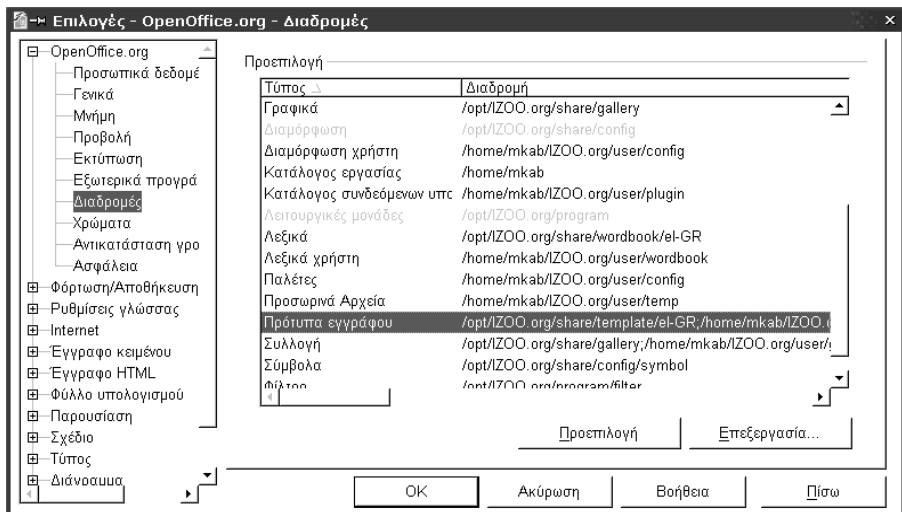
Επιλογές - OpenOffice.org - Διαδρομές

OpenOffice.org
Προσωπικά δεδομέ
Γενικά
Μνήμη
Προβολή
Εκτύπωση
Εξωτερικά προγρά
Διαδρομές
Χρώματα
Αντικατάσταση γρο
Ασφάλεια
Φόρτωση/Αποθήκευση
Ρυθμίσεις γλώσσας
Internet
Έγγραφο κειμένου
Έγγραφο HTML
Φύλλο υπολογισμού
Παρουσίαση
Σχέδιο
Τύπος
Διάγραμμα

Προεπιλογή

| Τύπος | Διαδρομή |
|---|---|
| Γραφικά | /opt/IZOO.org/share/gallery |
| Διαμόρφωση | /opt/IZOO.org/share/config |
| Διαμόρφωση χρήστη | /home/mkab/IZOO.org/user/config |
| Κατάλογος εργασίας | /home/mkab |
| Κατάλογος συνδεόμενων υπο | /home/mkab/IZOO.org/user/plugin |
| Λειτουργικές μονάδες | /opt/IZOO.org/program |
| Λεξικά | /opt/IZOO.org/share/wordbook/el-GR |
| Λεξικά χρήστη | /home/mkab/IZOO.org/user/wordbook |
| Παλέτες | /home/mkab/IZOO.org/user/config |
| Προσωρινά Αρχεία | /home/mkab/IZOO.org/user/temp |
| Πρότυπα εγγράφου | /opt/IZOO.org/share/template/el-GR;/home/mkab/IZOO.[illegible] |
| Συλλογή | /opt/IZOO.org/share/gallery;/home/mkab/IZOO.org/user/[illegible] |
| Σύμβολα | /opt/IZOO.org/share/config/symbol |
| Φίλτρο | /opt/IZOO.org/program/filter |

Προεπιλογή
Επεξεργασία...

OK
Ακύρωση
Βοήθεια
Πίσω